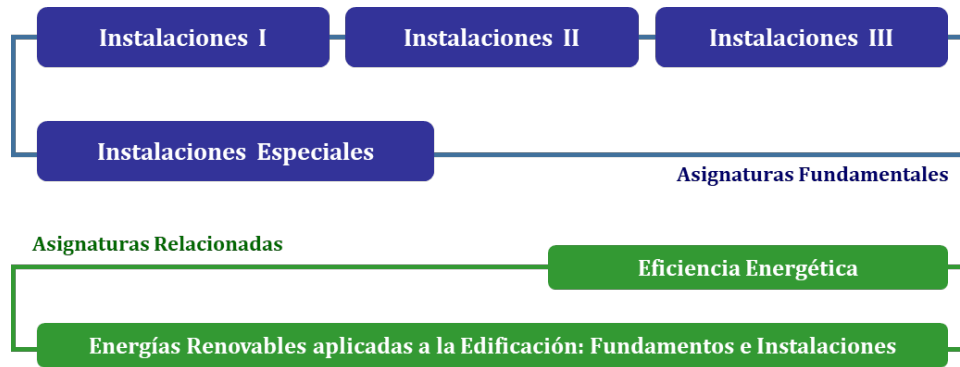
Instalaciones I

Instalaciones II

Instalaciones III

Instalaciones Especiales

Asignaturas Fundamentales

Asignaturas Relacionadas

Eficiencia Energética

Energías Renovables aplicadas a la Edificación: Fundamentos e Instalaciones